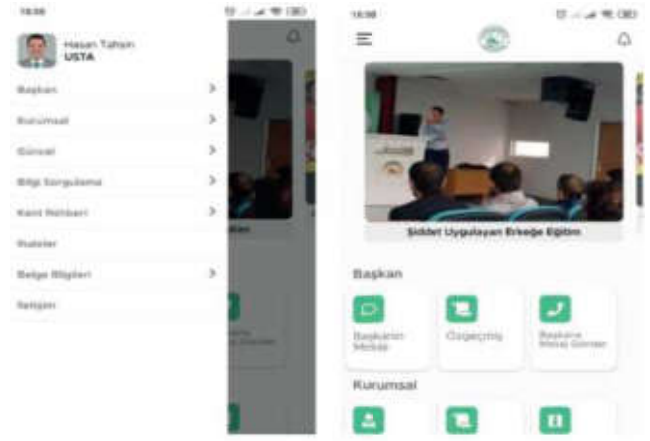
18:58

Hasan Tahsin
USTA

Başkan
Kurumsal
Güncel
Bilgi Sorgulama
Kent Rehberi
Rutalar
Belge Bilgileri
İletişim

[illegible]

18:58

Şiddet Uygulayan Erkeğe Eğitim

Başkan

Başkanın Mesajı
Özgeçmiş
Başkana Mesaj Gönder

Kurumsal